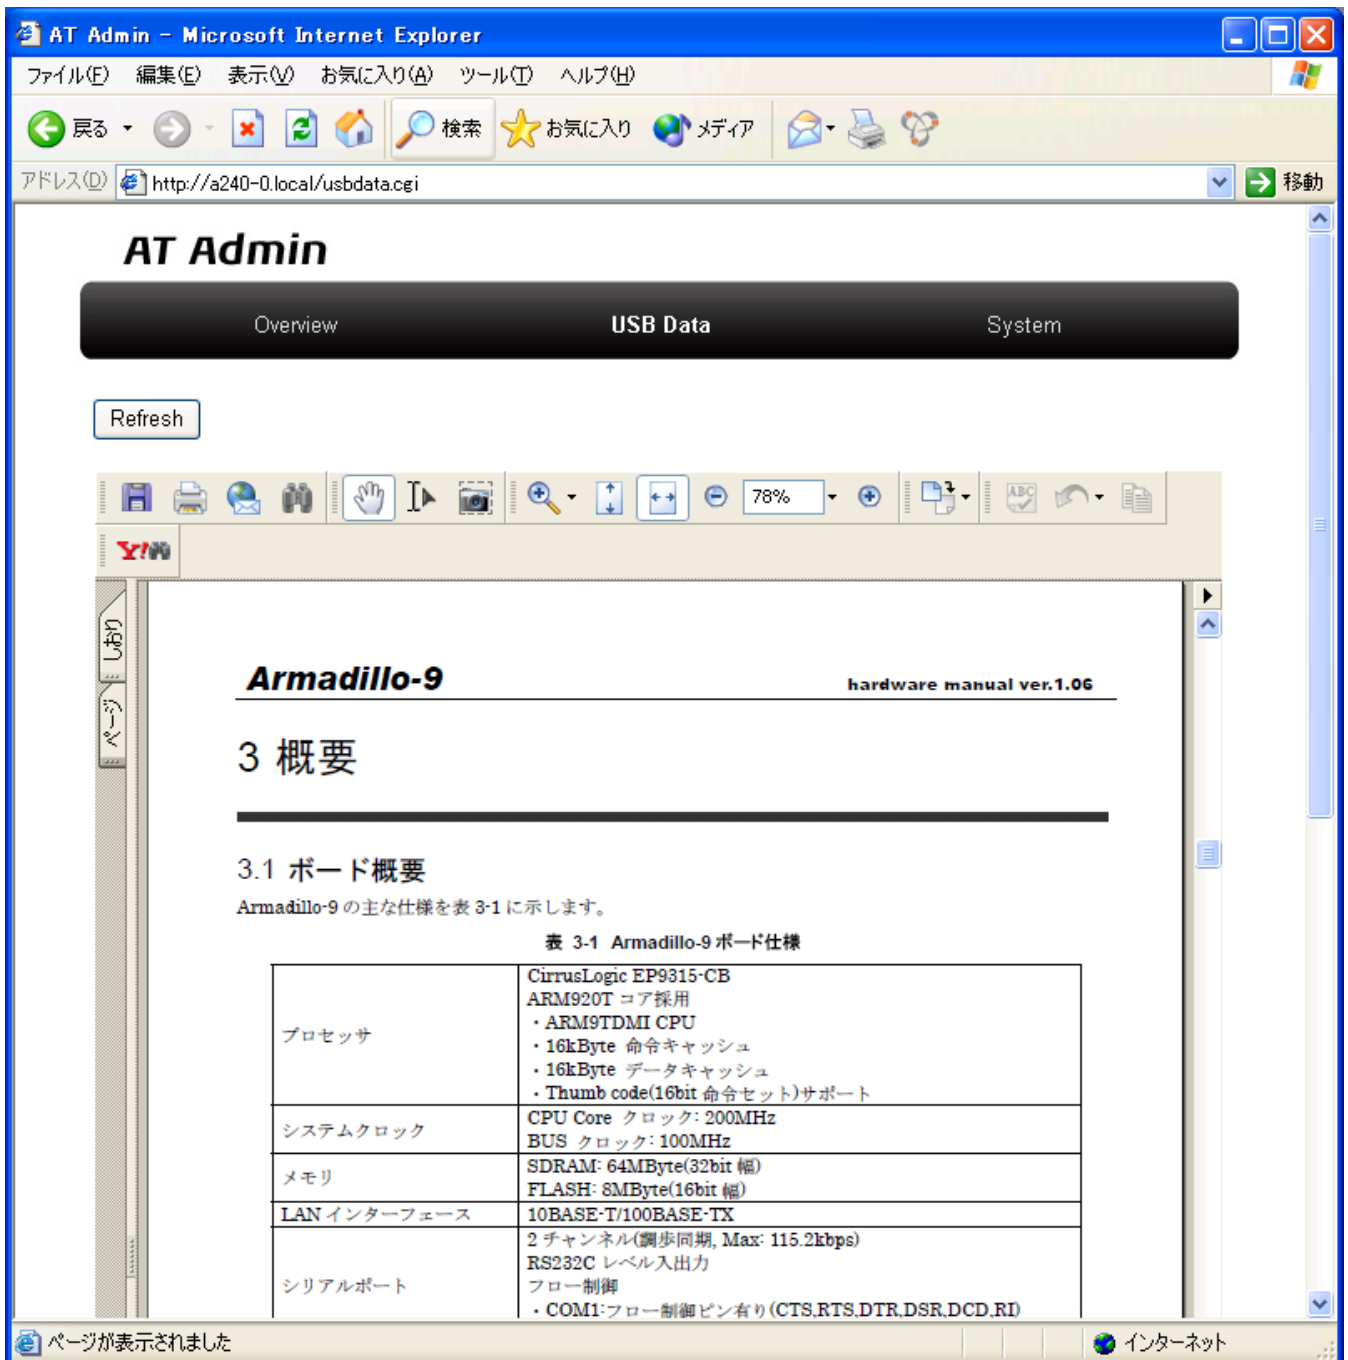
AT Admin - Microsoft Internet Explorer

ファイル(F) 編集(E) 表示(V) お気に入り(A) ツール(T) ヘルプ(H)

戻る 検索 お気に入り メディア

アドレス(D) http://a240-0.local/usbdata.cgi 移動

AT Admin

Overview USB Data System

Refresh

78%

しおり ページ

Armadillo-9 hardware manual ver.1.06

3 概要

3.1 ボード概要

Armadillo-9 の主な仕様を表 3-1 に示します。

表 3-1 Armadillo-9 ボード仕様

| | |
|---|---|
| プロセッサ | CirrusLogic EP9315-CB<br>ARM920T コア採用<br>・ARM9TDMI CPU<br>・16kByte 命令キャッシュ<br>・16kByte データキャッシュ<br>・Thumb code(16bit 命令セット)サポート |
| システムクロック | CPU Core クロック: 200MHz<br>BUS クロック: 100MHz |
| メモリ | SDRAM: 64MByte(32bit 幅)<br>FLASH: 8MByte(16bit 幅) |
| LAN インターフェース | 10BASE-T/100BASE-TX |
| シリアルポート | 2 チャンネル(調歩同期, Max: 115.2kbps)<br>RS232C レベル入出力<br>フロー制御<br>・COM1:フロー制御ピン有り(CTS,RTS,DTR,DSR,DCD,RI) |

ページが表示されました インターネット